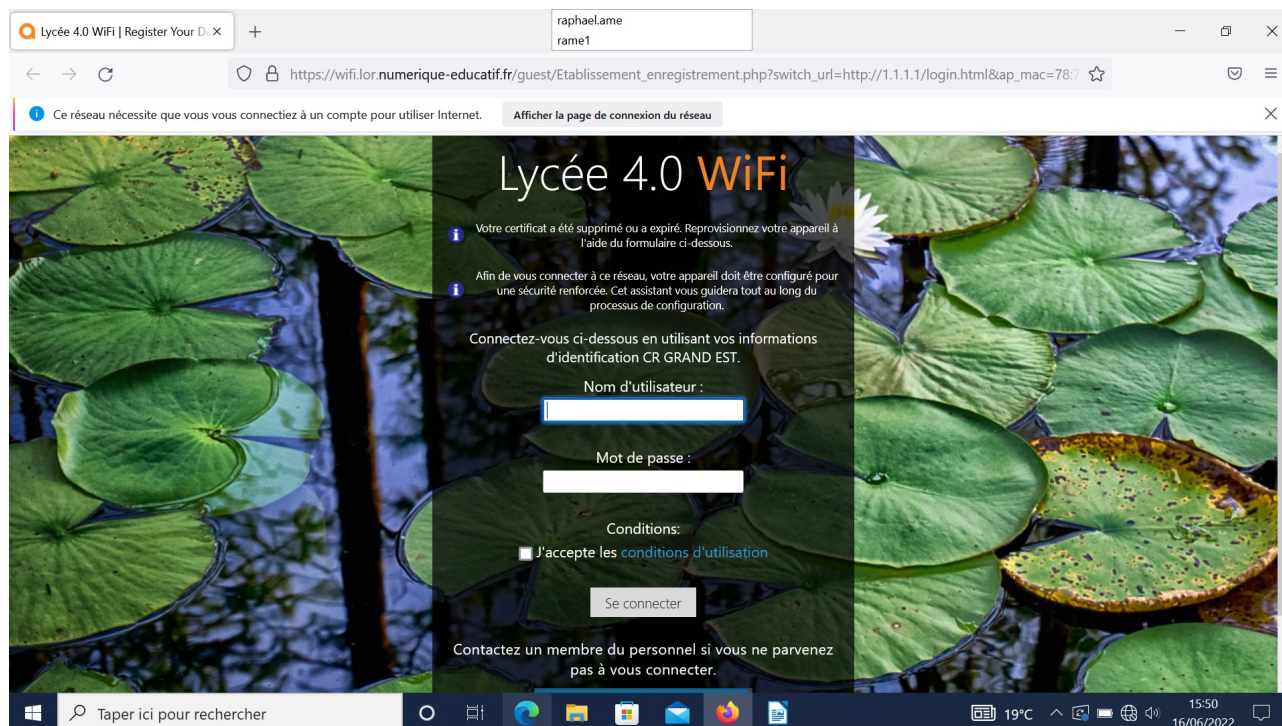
Lycée 4.0 WiFi | Register Your D ×

raphael.ame
rame1

https://wifi.lor.numerique-educatif.fr/guest/Etablissement_enregistrement.php?switch_url=http://1.1.1.1/login.html&ap_mac=78:7

Ce réseau nécessite que vous vous connectiez à un compte pour utiliser Internet.

Afficher la page de connexion du réseau

Lycée 4.0 WiFi

Votre certificat a été supprimé ou a expiré. Reprovisionnez votre appareil à l'aide du formulaire ci-dessous.

Afin de vous connecter à ce réseau, votre appareil doit être configuré pour une sécurité renforcée. Cet assistant vous guidera tout au long du processus de configuration.

Connectez-vous ci-dessous en utilisant vos informations d'identification CR GRAND EST.

Nom d'utilisateur :

Mot de passe :

Conditions:

J'accepte les conditions d'utilisation

Se connecter

Contactez un membre du personnel si vous ne parvenez pas à vous connecter.

Taper ici pour rechercher

19°C

15:50
16/06/2022